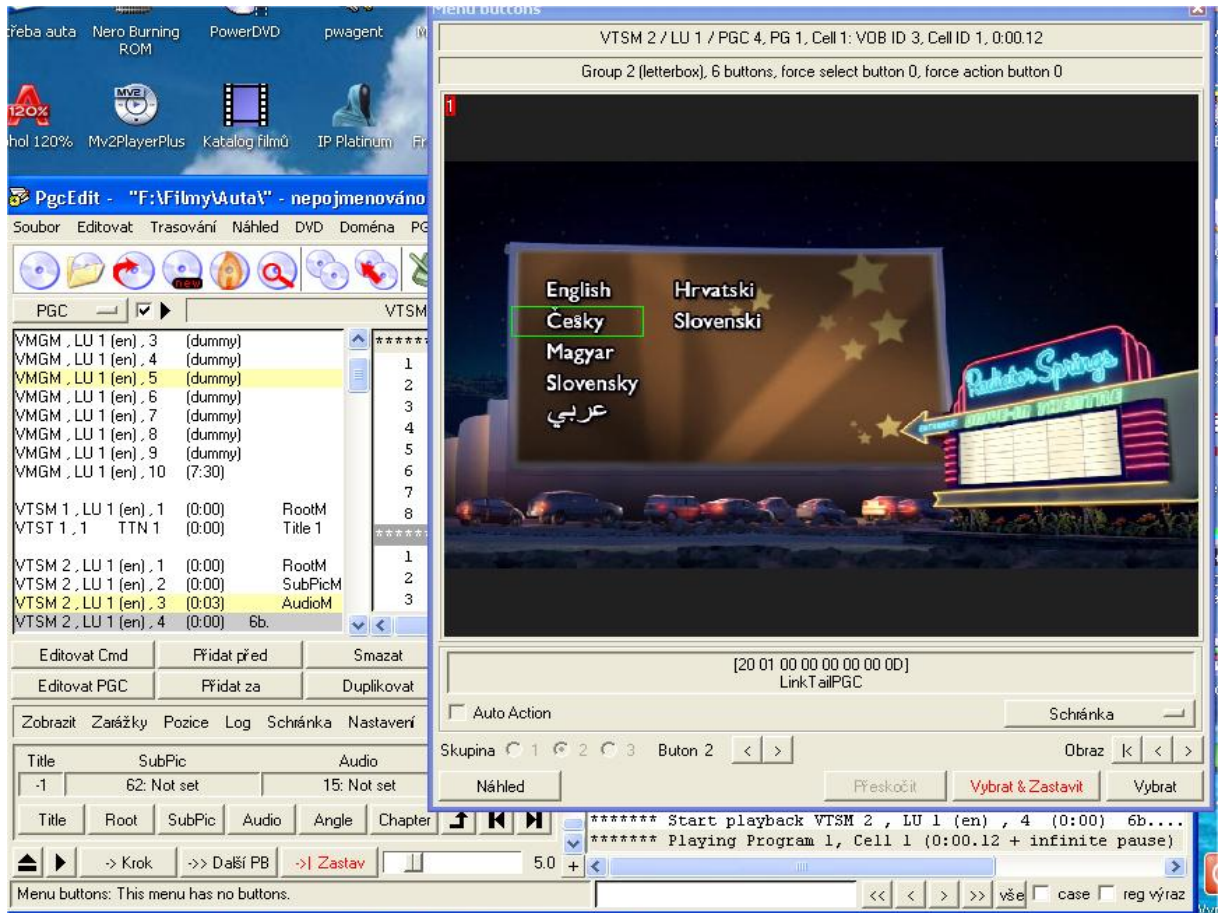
třeba auta Nero Burning ROM PowerDVD pwagent

hol 120% Mv2PlayerPlus Katalog filmů IP Platinum

PgcEdit - "F:\Filmy\Auta\" - nepojmenováno

Soubor Editovat Trasování Náhled DVD Doména PG

PGC VTSM

| | | |
|---|---|---|
| VMGM , LU 1 (en) , 3 | (dummy) | |
| VMGM , LU 1 (en) , 4 | (dummy) | |
| VMGM , LU 1 (en) , 5 | (dummy) | |
| VMGM , LU 1 (en) , 6 | (dummy) | |
| VMGM , LU 1 (en) , 7 | (dummy) | |
| VMGM , LU 1 (en) , 8 | (dummy) | |
| VMGM , LU 1 (en) , 9 | (dummy) | |
| VMGM , LU 1 (en) , 10 | (7:30) | |
| VTSM 1 , LU 1 (en) , 1 | (0:00) | RootM |
| VTST 1 , 1 TTN 1 | (0:00) | Title 1 |
| VTSM 2 , LU 1 (en) , 1 | (0:00) | RootM |
| VTSM 2 , LU 1 (en) , 2 | (0:00) | SubPicM |
| VTSM 2 , LU 1 (en) , 3 | (0:03) | AudioM |
| VTSM 2 , LU 1 (en) , 4 | (0:00) | 6b. |

****** 1 2 3 4 5 6 7 8 ***** 1 2 3

Editovat Cmd Přidat před Smazat
Editovat PGC Přidat za Duplikovat

Zobrazit Zarážky Pozice Log Schránka Nastavení

| Title | SubPic | Audio |
|---|---|---|
| -1 | 62: Not set | 15: Not set |

Title Root SubPic Audio Angle Chapter

-> Krok ->> Další PB ->| Zastav 5.0

Menu buttons: This menu has no buttons.

Menu buttons

VTSM 2 / LU 1 / PGC 4, PG 1, Cell 1: VOB ID 3, Cell ID 1, 0:00.12

Group 2 (letterbox), 6 buttons, force select button 0, force action button 0

1

English Hrvatski
Česky Slovenski
Magyar
Slovensky
عربي

Radiator Springs DRIVE-IN THEATRE ENTRANCE

[20 01 00 00 00 00 00 0D]
LinkTailPGC

Auto Action Schránka

Skupina 1 2 3 Buton 2 < > Obraz |< < >

Náhled Přeskočit Vybrat & Zastavit Vybrat

******* Start playback VTSM 2 , LU 1 (en) , 4 (0:00) 6b....
******* Playing Program 1, Cell 1 (0:00.12 + infinite pause)

<< < > >> vše case reg výraz